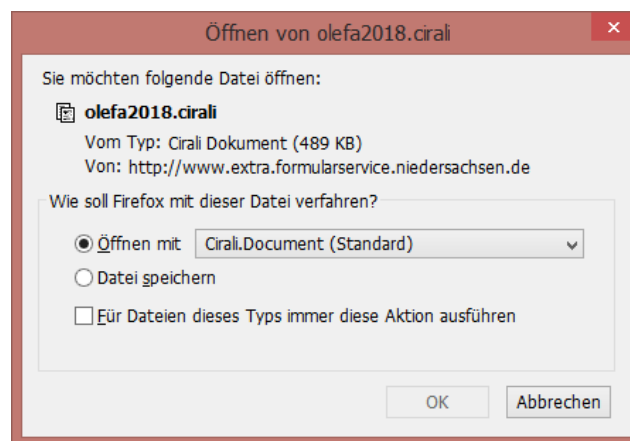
Öffnen von olefa2018.cirali

×

Sie möchten folgende Datei öffnen:

olefa2018.cirali

Vom Typ: Cirali Dokument (489 KB)

Von: http://www.extra.formularservice.niedersachsen.de

Wie soll Firefox mit dieser Datei verfahren?

Öffnen mit Cirali.Document (Standard)

Datei speichern

Für Dateien dieses Typs immer diese Aktion ausführen

OK

Abbrechen